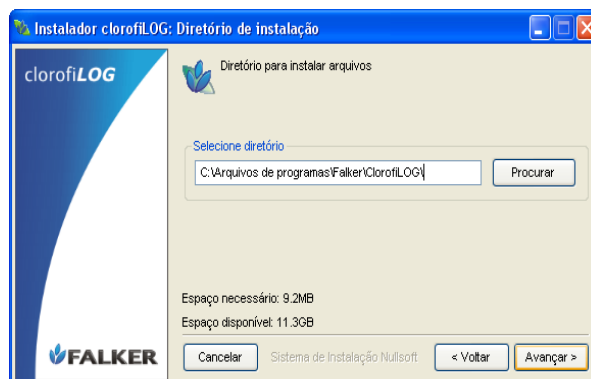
Instalador clorofiLOG: Diretório de instalação

clorofiLOG

Diretório para instalar arquivos

Selecione diretório

C:\Arquivos de programas\Falker\ClorofiLOG\

Procurar

Espaço necessário: 9.2MB

Espaço disponível: 11.3GB

FALKER

Cancelar

Sistema de Instalação Nullsoft

< Voltar

Avançar >